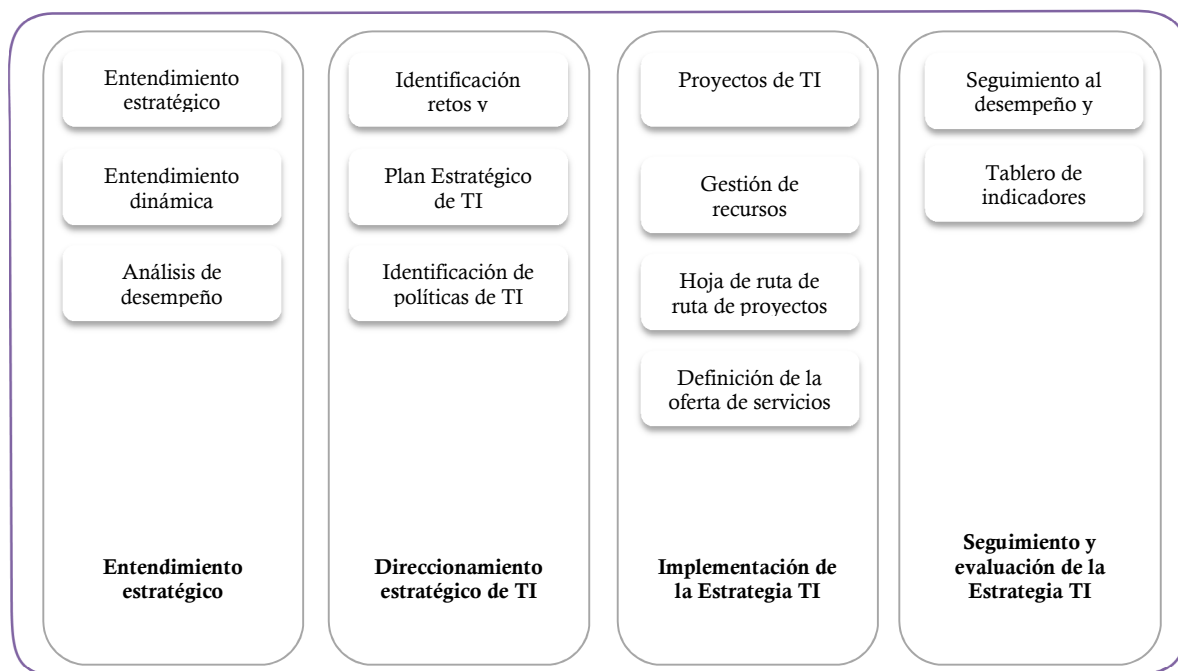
Entendimiento estratégico

Entendimiento dinámica

Análisis de desempeño

**Entendimiento estratégico**

Identificación retos y

Plan Estratégico de TI

Identificación de políticas de TI

**Direccionamiento estratégico de TI**

Proyectos de TI

Gestión de recursos

Hoja de ruta de ruta de proyectos

Definición de la oferta de servicios

**Implementación de la Estrategia TI**

Seguimiento al desempeño y

Tablero de indicadores

**Seguimiento y evaluación de la Estrategia TI**